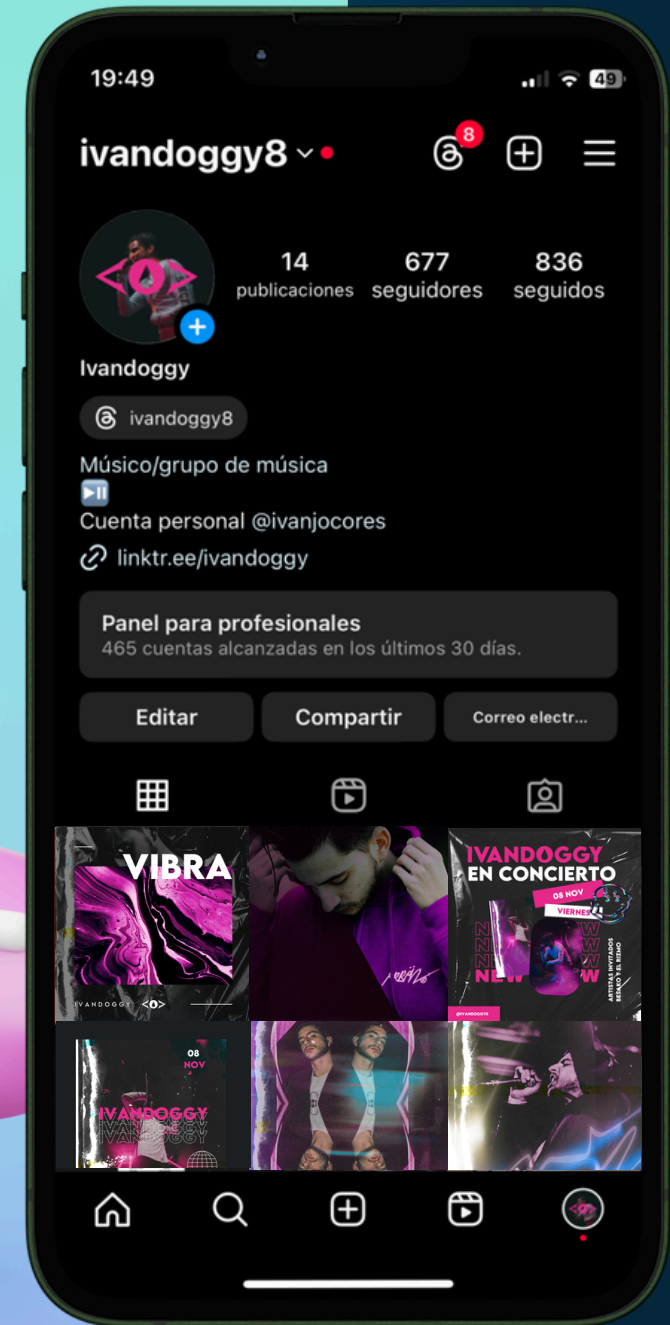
19:49

49

ivandoggy8

8

14
publicaciones

677
seguidores

836
seguidos

Ivandoggy

ivandoggy8

Músico/grupo de música
⏯️
Cuenta personal @ivanjocores
linktr.ee/ivandoggy

Panel para profesionales
465 cuentas alcanzadas en los últimos 30 días.

Editar

Compartir

Correo electr...

VIBRA

IVANDOGGY

IVANDOGGY
EN CONCIERTO
08 NOV
VIERNES
NEW
ARTISTAS INVITADOS
@IVANDOGGY8

08
NOV
IVANDOGGY
IVANDOGGY
IVANDOGGY